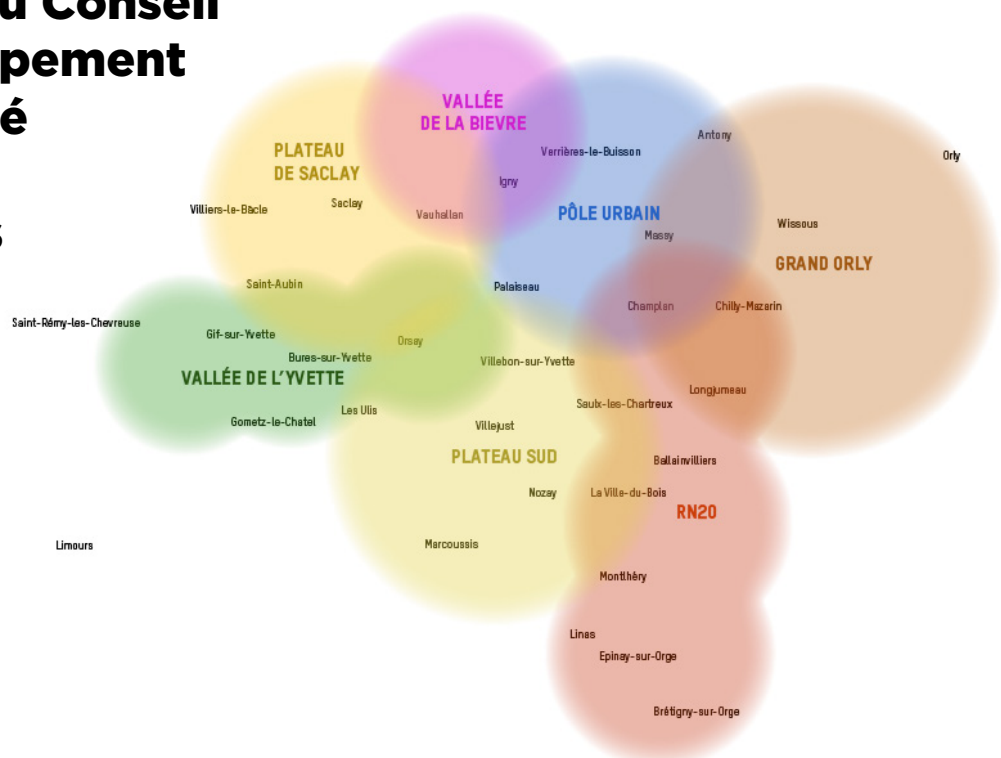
u Conseil
pement
é

s

VALLÉE DE LA BIEVRE

PLATEAU DE SACLAY

Antony

Orly

Verrières-le-Buisson

Igny

Villiers-le-Bâcle

Saclay

Vauhallan

PÔLE URBAIN

Wissous

Massy

GRAND ORLY

Saint-Aubin

Palaiseau

Saint-Rémy-les-Chevreuse

Gif-sur-Yvette

Champlan

Chilly-Mazarin

Orsay

Bures-sur-Yvette

Villebon-sur-Yvette

VALLÉE DE L'YVETTE

Longjumeau

Les Ulis

Saulx-les-Chartreux

Gometz-le-Chatel

Villejust

PLATEAU SUD

Ballainvilliers

Nozay

La Ville-du-Bois

RN20

Limours

Marcoussis

Montlhéry

Linas

Epinay-sur-Orge

Brétigny-sur-Orge